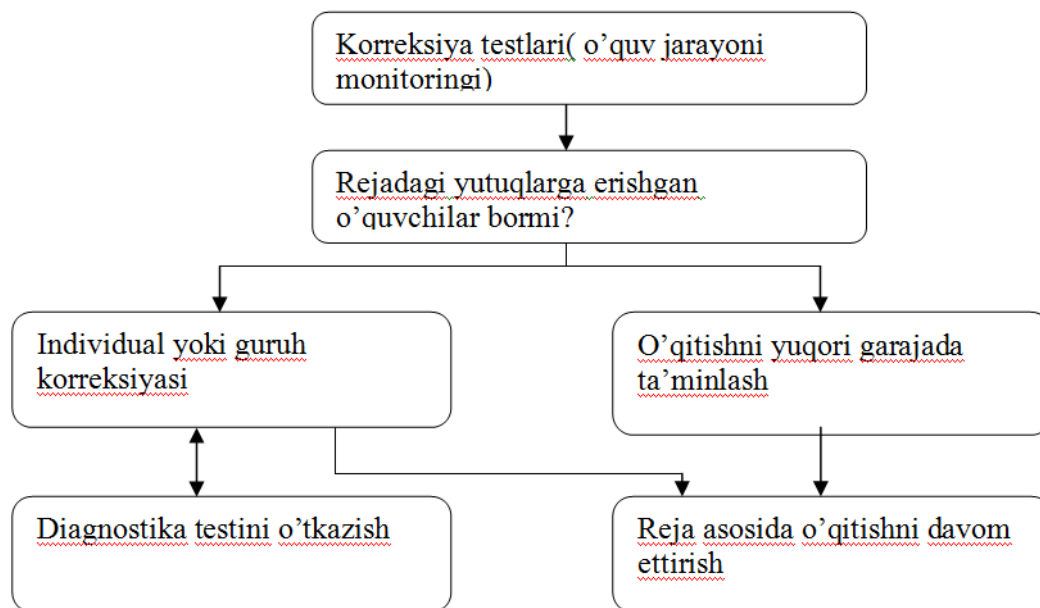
Korreksiya testlari( o’quv jarayoni monitoringi)

Rejadagi yutuqlarga erishgan o’quvchilar bormi?

Individual yoki guruh korreksiyasi

O’qitishni yuqori garajada ta’minlash

Diagnostika testini o’tkazish

Reja asosida o’qitishni davom ettirish